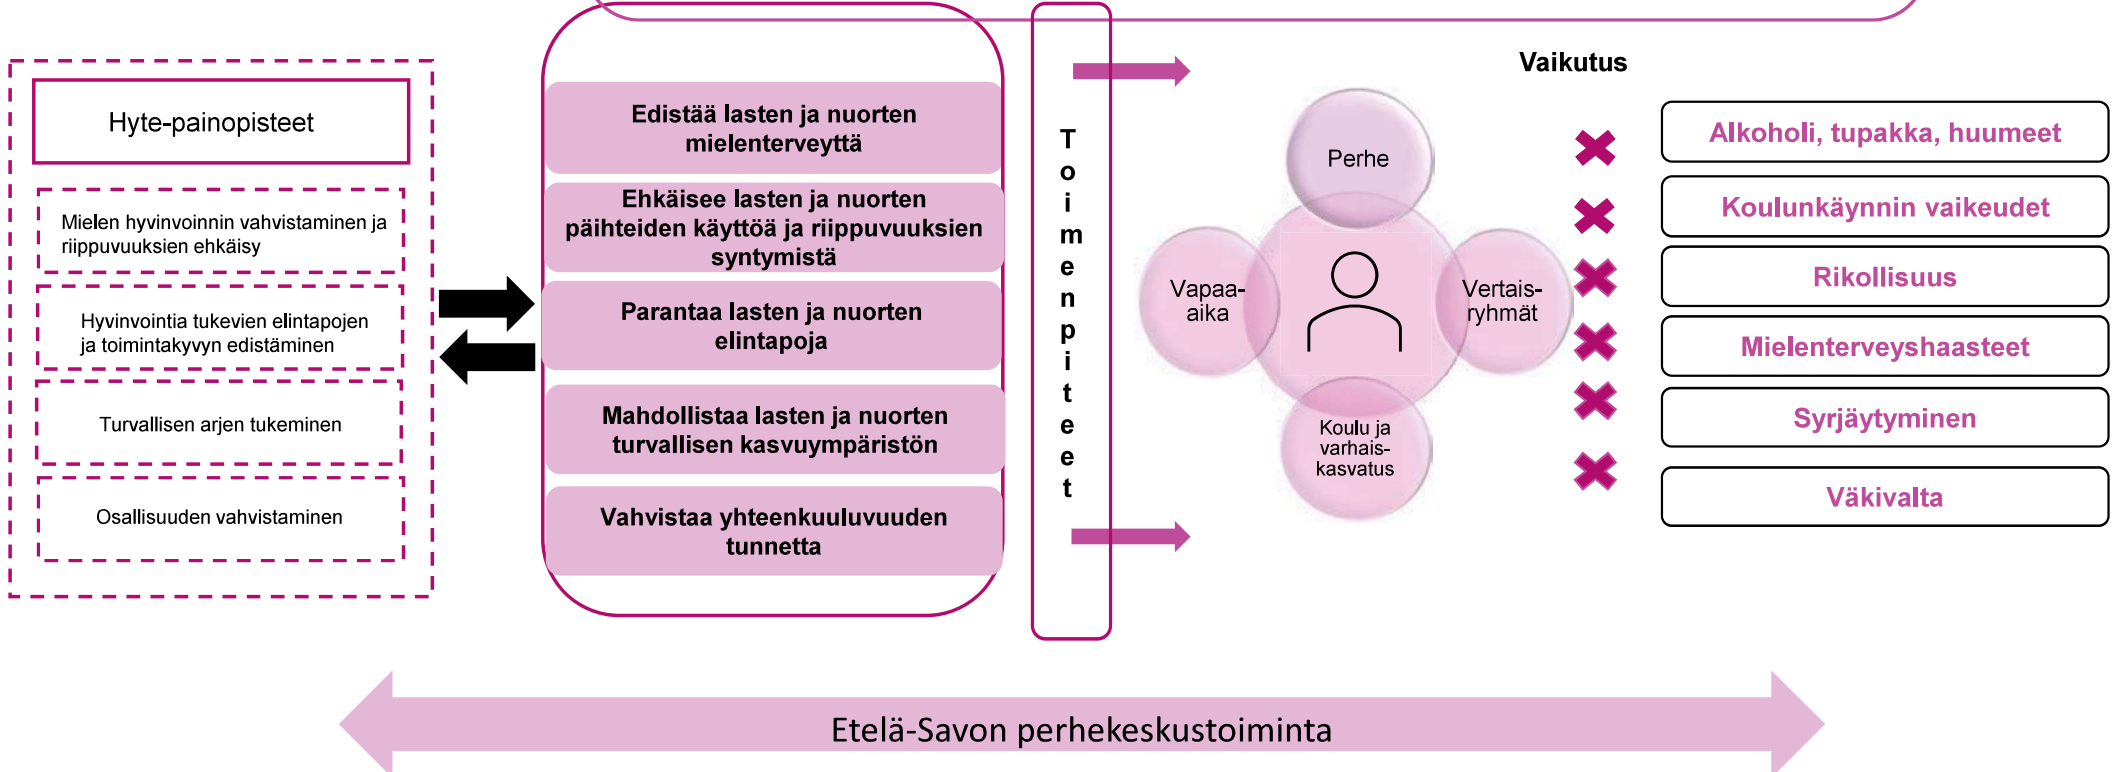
Hyte-painopisteet

Mielen hyvinvoinnin vahvistaminen ja riippuvuuksien ehkäisy

Hyvinvointia tukevien elintapojen ja toimintakyvyn edistäminen

Turvallisen arjen tukeminen

Osallisuuden vahvistaminen

Edistää lasten ja nuorten mielenterveyttä

Ehkäisee lasten ja nuorten päihteiden käyttöä ja riippuvuuksien syntymistä

Parantaa lasten ja nuorten elintapoja

Mahdollistaa lasten ja nuorten turvallisen kasvuympäristön

Vahvistaa yhteenkuuluvuuden tunnetta

Toimenpiteet

Vaikutus

Perhe

Vapaa-aika

Vertais-ryhmät

Koulu ja varhais-kasvatus

Alkoholi, tupakka, huumeet

Koulunkäynnin vaikeudet

Rikollisuus

Mielenterveyshaasteet

Syrjäytyminen

Väkivalta

Etelä-Savon perhekeskustoiminta